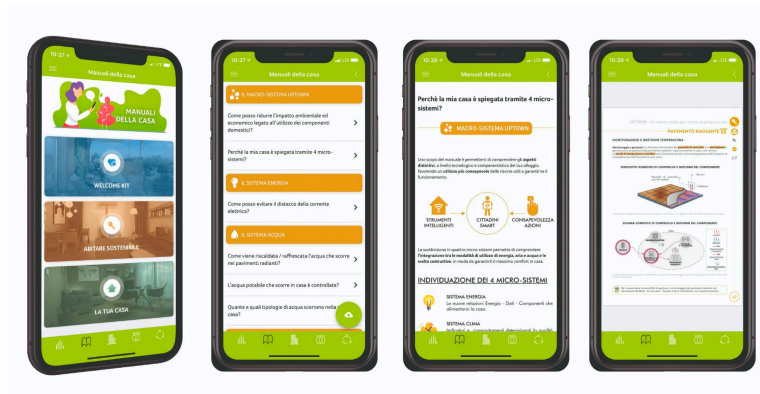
10:37

Manuali della casa

MANUALI DELLA CASA

WELCOME KIT

ABITARE SOSTENIBILE

LA TUA CASA

10:37

Manuali della casa

IL MACRO-SISTEMA UPTOWN

Come posso ridurre l'impatto ambientale ed economico legato all'utilizzo dei componenti domestici?

Perchè la mia casa è spiegata tramite 4 micro-sistemi?

IL SISTEMA ENERGIA

Come posso evitare il distacco della corrente elettrica?

IL SISTEMA ACQUA

Come viene riscaldata / raffrescata l'acqua che scorre nei pavimenti radianti?

L'acqua potabile che scorre in casa è controllata?

Quante e quali tipologie di acqua scorrono nella casa?

10:38

Manuali della casa

Perchè la mia casa è spiegata tramite 4 micro-sistemi?

MACRO-SISTEMA UPTOWN

Uno scopo del manuale è permetterti di comprendere gli aspetti distintivi, a livello tecnologico e comportamentale del tuo alloggio, favorendo un utilizzo più consapevole delle risorse utili a garantirne il funzionamento.

STRUMENTI INTELLIGENTI

CITTADINI SMART

CONSAPEVOLEZZA AZIONI

La suddivisione in quattro micro-sistemi permette di comprendere l'integrazione tra le modalità di utilizzo di energia, aria e acqua e le scelte costruttive, in modo da garantire il massimo comfort in casa.

INDIVIDUAZIONE DEI 4 MICRO-SISTEMI

SISTEMA ENERGIA
Le nuove relazioni Energia - Dati - Componenti che alimentano la casa.

SISTEMA CLIMA

10:39

Manuali della casa

PAVIMENTO RADIANTE

MONITORAGGIO E GESTIONE TEMPERATURA

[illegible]